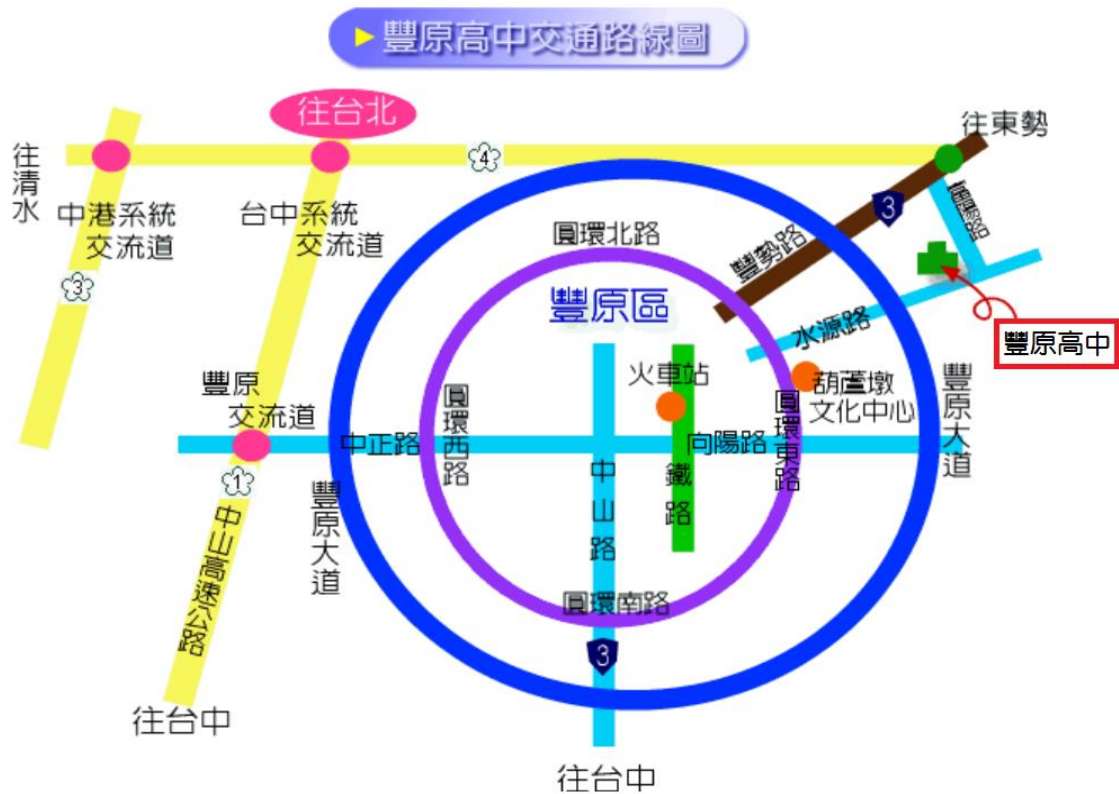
豐原高中交通路線圖

往台北

往清水

中港系統交流道

台中系統交流道

4

往東勢

3

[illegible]

3

圓環北路

豐勢路

豐原區

水源路

豐原高中

火車站

葫蘆墩文化中心

豐原大道

豐原交流道

中正路

圓環西路

向陽路

圓環東路

1

中山路

鐵路

中山高速公路

豐原大道

圓環南路

3

往台中

往台中